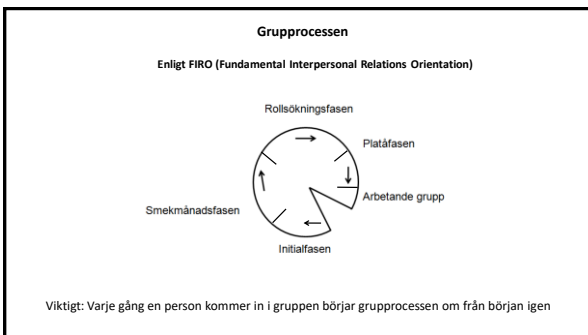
Grupprocessen

Enligt FIRO (Fundamental Interpersonal Relations Orientation)

Rollsökningsfasen

Platåfasen

Arbetande grupp

Smekmånadsfasen

Initialfasen

Viktigt: Varje gång en person kommer in i gruppen börjar grupprocessen om från början igen